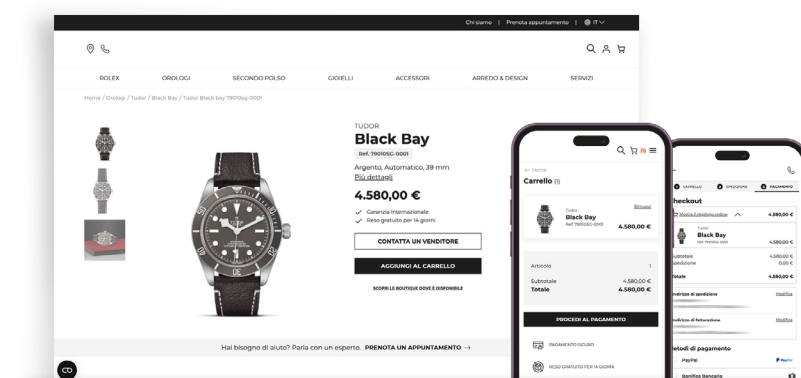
Chi siamo | Prenota appuntamento | IT

ROLEX OROLOGI SECONDO POLSO GIOIELLI ACCESSORI ARREDO & DESIGN SERVIZI

Home / Orologi / Tudor / Black Bay / Tudor Black bay 79010sg-0001

TUDOR
Black Bay
Ref. 79010SG-0001
Argento, Automatico, 39 mm
Più dettagli
4.580,00 €
Garanzia internazionale
Reso gratuito per 14 giorni
CONTATTA UN VENDITORE
AGGIUNGI AL CARRELLO
SCOPRI LE BOUTIQUE DOVE È DISPONIBILE

Hai bisogno di aiuto? Parla con un esperto. PRENOTA UN APPUNTAMENTO →

← Home
Carrello (1)
Tudor
Black Bay
Ref. 79010SG-0001
Rimuovi
4.580,00 €
Articolo 1
Subtotale 4.580,00 €
Totale 4.580,00 €
PROCEDI AL PAGAMENTO
PAGAMENTO SICURO
RESO GRATUITO PER 14 GIORNI

CARRELLO SPEDIZIONE PAGAMENTO
Checkout
Modifica il carrello online 4.580,00 €
Tudor
Black Bay
Ref. 79010SG-0001 4.580,00 €
Subtotale 4.580,00 €
Spedizione 0,00 €
Totale 4.580,00 €
Indirizzo di spedizione Modifica
Indirizzo di fatturazione Modifica
Metodi di pagamento
PayPal PayPal
Bonifico Bancario